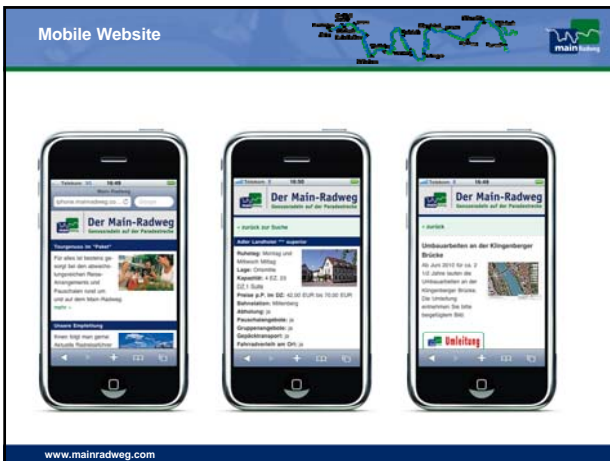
Mobile Website

main Radweg

Telekom 16:48
Main-Radweg
iphone.mainradweg.co...
Der Main-Radweg
Genussradeln auf der Paradestrecke
Tourgenuss im "Paket"
Für alles ist bestens gesorgt bei den abwechslungsreichen Reise-Arrangements und Pauschalen rund um und auf dem Main-Radweg
mehr »
Unsere Empfehlung
Einen Weg! man gerne ... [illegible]

Telekom 16:50
Der Main-Radweg
Genussradeln auf der Paradestrecke
« zurück zur Suche
Adler Landhotel *** superior
Ruhetag: Montag und Mittwoch Mittag
Lage: Ortsmitte
Kapazität: 4 EZ, 23 DZ,1 Suite
Preise p.P. im DZ: 42,00 EUR bis 70,00 EUR
Bahnstation: Miltenberg
Abholung: ja
Pauschalangebote: ja
Gruppenangebote: ja
Gepäcktransport: ja
Fahrradverleih am Ort: ja

Telekom 16:48
Der Main-Radweg
Genussradeln auf der Paradestrecke
« zurück
Umbauarbeiten an der Klingenberger Brücke
Ab Juni 2010 für ca. 2 1/2 Jahre laufen die Umbauarbeiten an der Klingenberger Brücke. Die Umleitung entnehmen Sie bitte beigefügtem Bild.
Umleitung

www.mainradweg.com